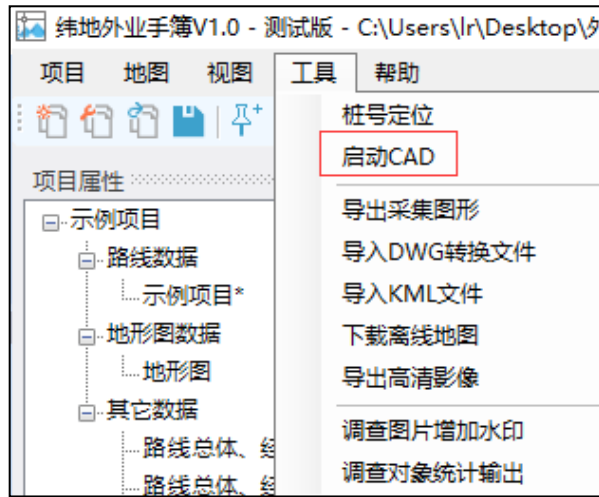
纬地外业手簿V1.0 - 测试版 - C:\Users\lr\Desktop\外

项目 地图 视图 工具 帮助

项目属性

示例项目
路线数据
示例项目*
地形图数据
地形图
其它数据
路线总体、纟
路线总体、纟

桩号定位
启动CAD
导出采集图形
导入DWG转换文件
导入KML文件
下载离线地图
导出高清影像
调查图片增加水印
调查对象统计输出